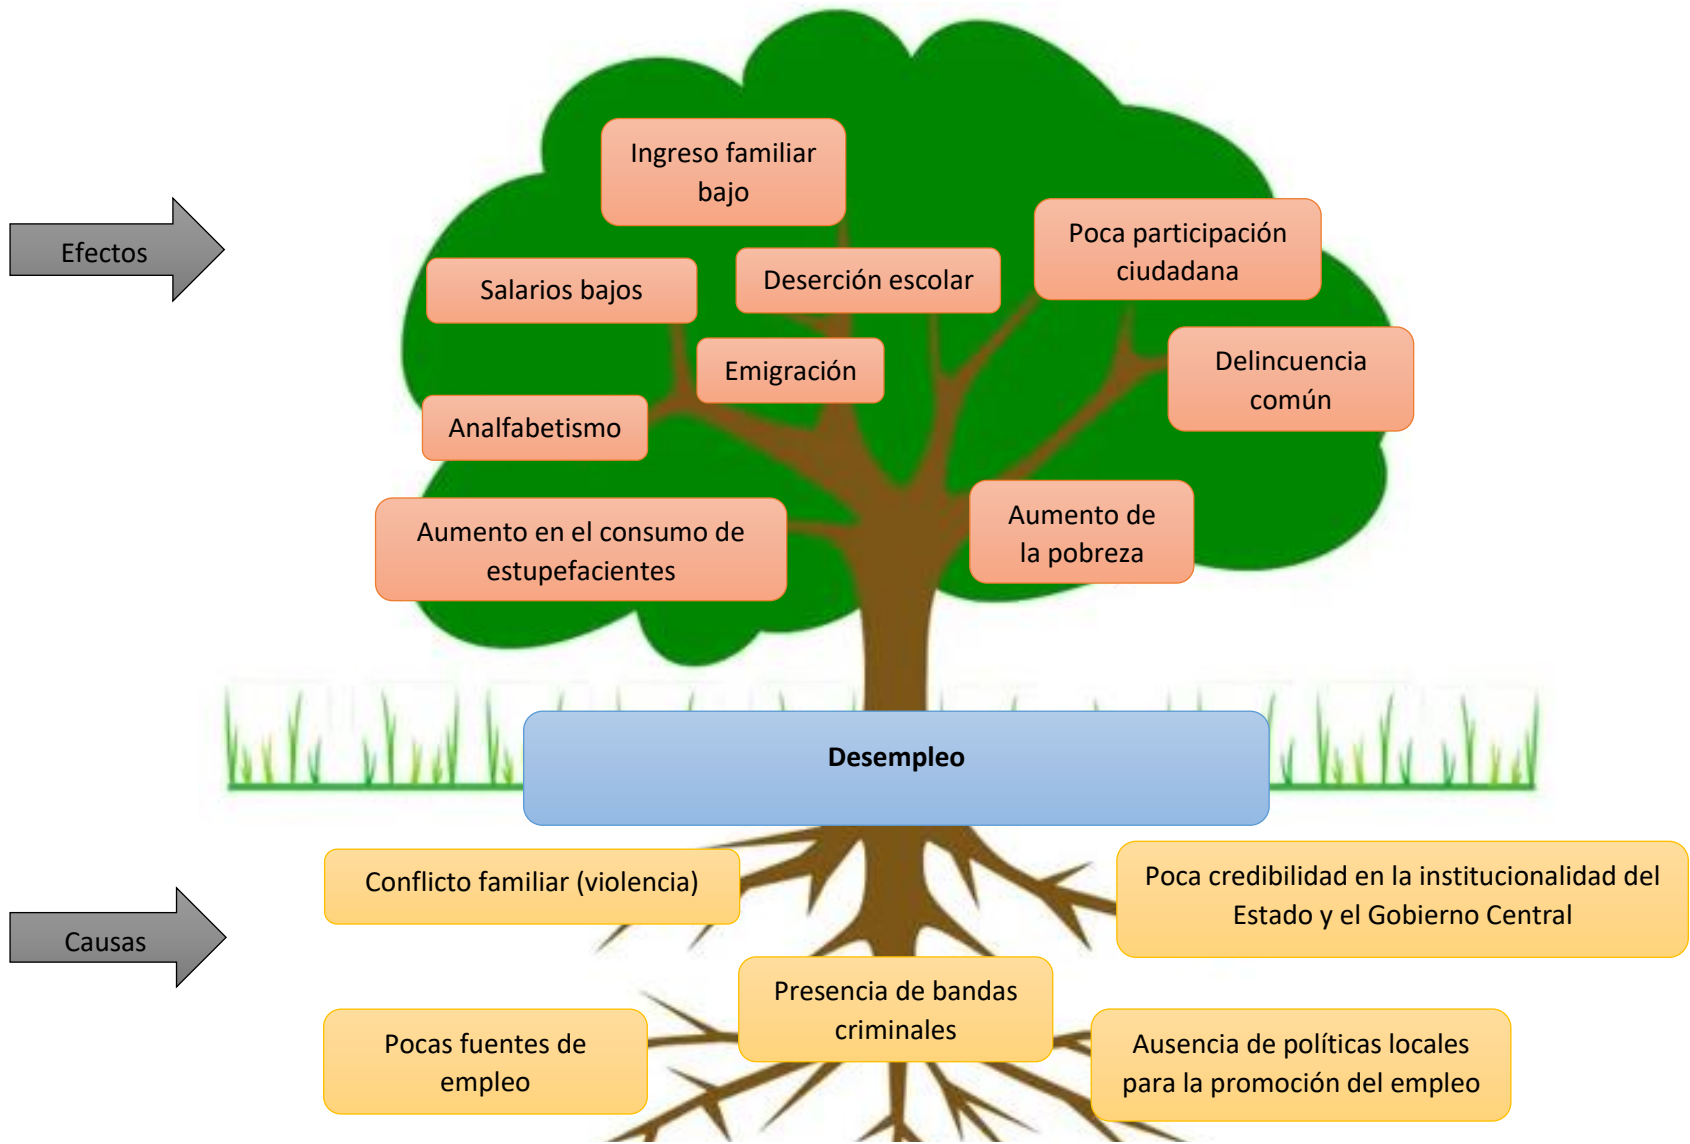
Efectos

Ingreso familiar bajo

Poca participación ciudadana

Salarios bajos

Deserción escolar

Delincuencia común

Emigración

Analfabetismo

Aumento en el consumo de estupefacientes

Aumento de la pobreza

Desempleo

Causas

Conflicto familiar (violencia)

Poca credibilidad en la institucionalidad del Estado y el Gobierno Central

Presencia de bandas criminales

Pocas fuentes de empleo

Ausencia de políticas locales para la promoción del empleo